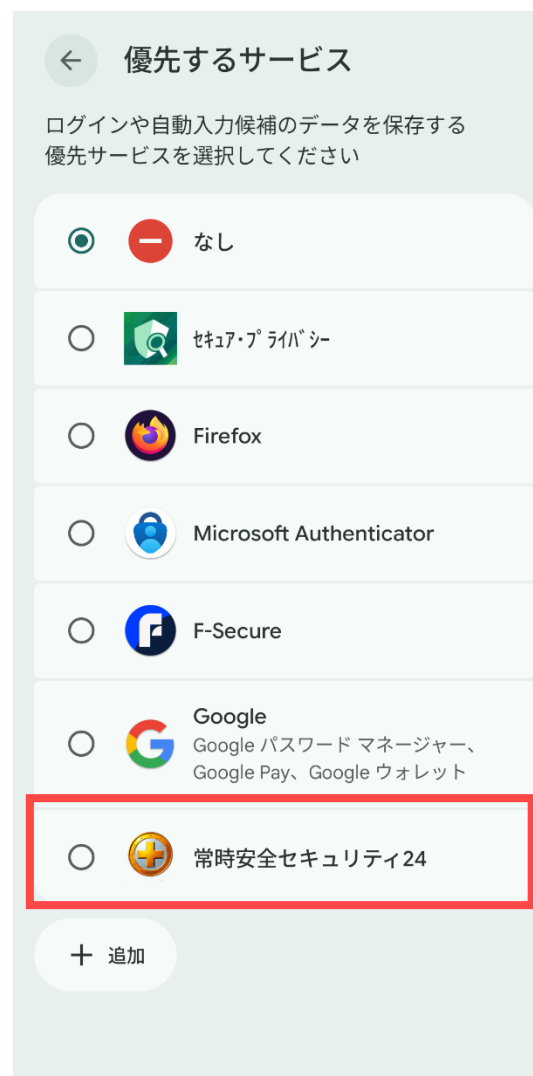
優先するサービス

ログインや自動入力候補のデータを保存する優先サービスを選択してください

なし

ｾｷｭｱ･ﾌﾟﾗｲﾊﾞｼｰ

Firefox

Microsoft Authenticator

F-Secure

Google
Google パスワード マネージャー、Google Pay、Google ウォレット

常時安全セキュリティ24

追加